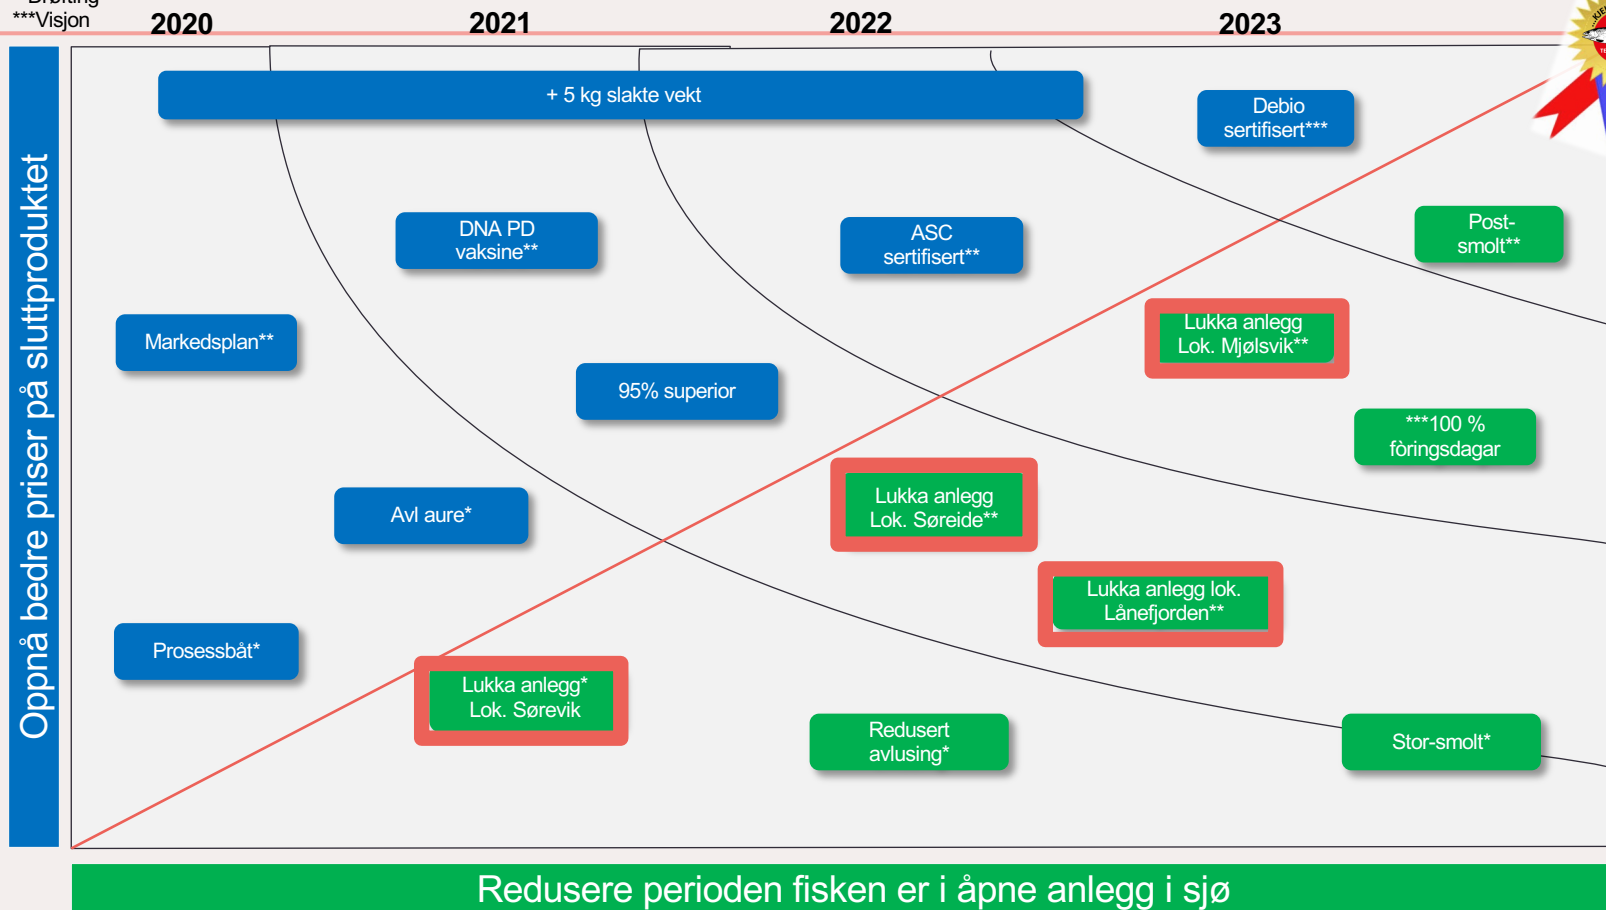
***Visjon

2020 2021 2022 2023

Oppnå bedre priser på sluttproduktet

+ 5 kg slakte vekt

Debio sertifisert***

DNA PD vaksine**

ASC sertifisert**

Post-smolt**

Markedsplan**

Lukka anlegg Lok. Mjølsvik**

95% superior

***100 % fòringsdagar

Avl aure*

Lukka anlegg Lok. Søreide**

Lukka anlegg lok. Lånefjorden**

Prosessbåt*

Lukka anlegg* Lok. Sørevik

Redusert avlusing*

Stor-smolt*

Redusere perioden fisken er i åpne anlegg i sjø